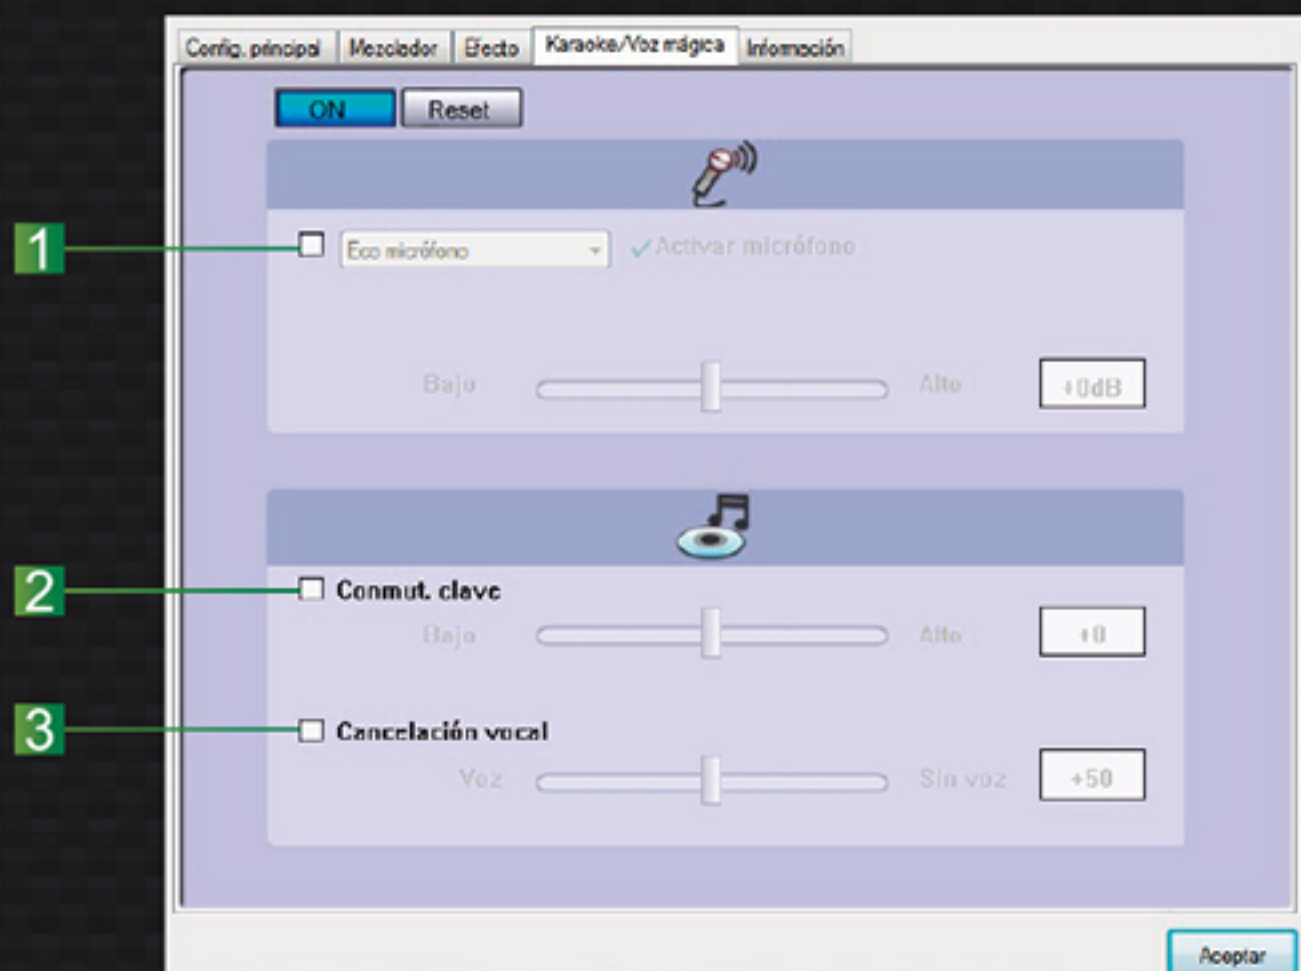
Config. principal | Mezclador | Efecto | Karaoke/Voz mágica | Información

ON Reset

1 Eco micrófono ✓Activar micrófono

Bajo Alto +0dB

2 Conmut. clave

Bajo Alto +0

3 Cancelación vocal

Voz Sin voz +50

Aceptar